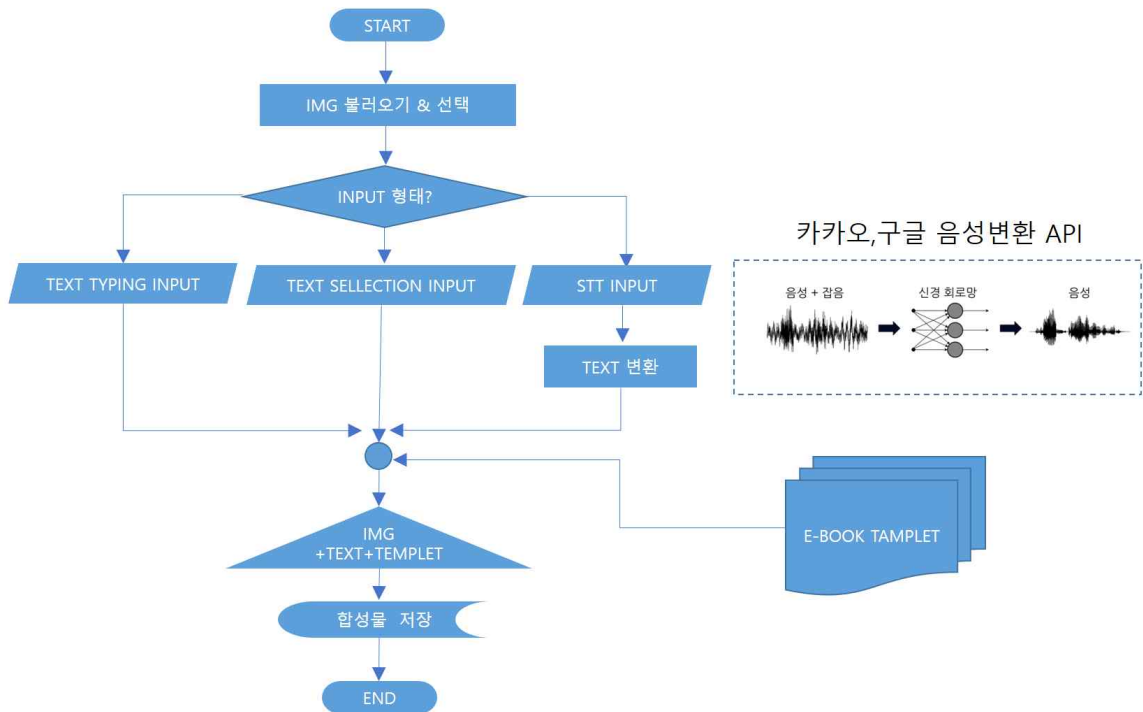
START

IMG 불러오기 & 선택

INPUT 형태?

TEXT TYPING INPUT

TEXT SELLECTION INPUT

STT INPUT

TEXT 변환

카카오,구글 음성변환 API

음성 + 잡음

신경 회로망

음성

IMG +TEXT+TEMPLET

E-BOOK TAMPLET

합성물 저장

END